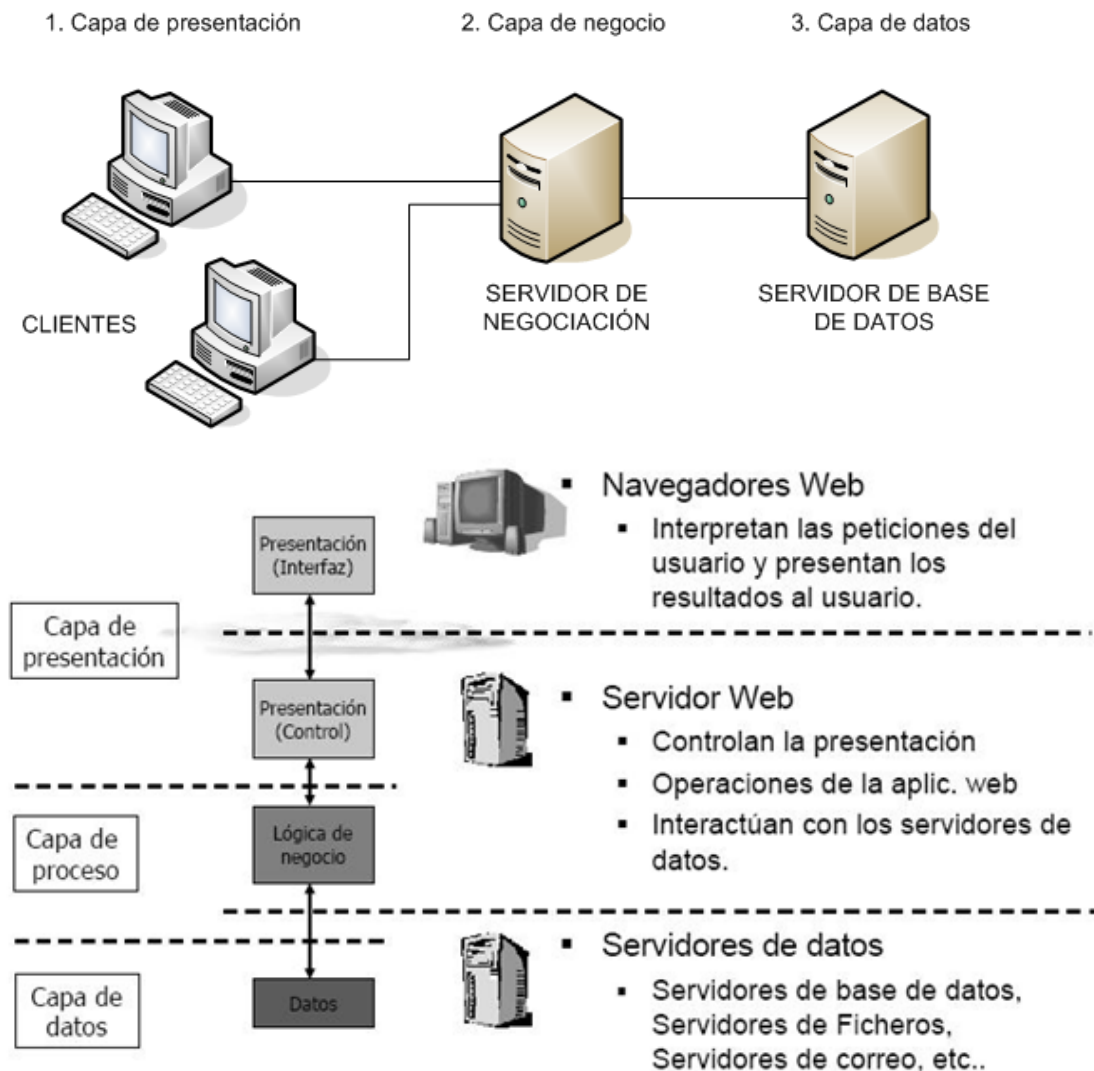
1. Capa de presentación

2. Capa de negocio

3. Capa de datos

CLIENTES

SERVIDOR DE NEGOCIACIÓN

SERVIDOR DE BASE DE DATOS

Presentación (Interfaz)

Capa de presentación

Presentación (Control)

Capa de proceso

Lógica de negocio

Capa de datos

Datos

▪ Navegadores Web
▪ Interpretan las peticiones del usuario y presentan los resultados al usuario.

▪ Servidor Web
▪ Controlan la presentación
▪ Operaciones de la aplic. web
▪ Interactúan con los servidores de datos.

▪ Servidores de datos
▪ Servidores de base de datos, Servidores de Ficheros, Servidores de correo, etc..